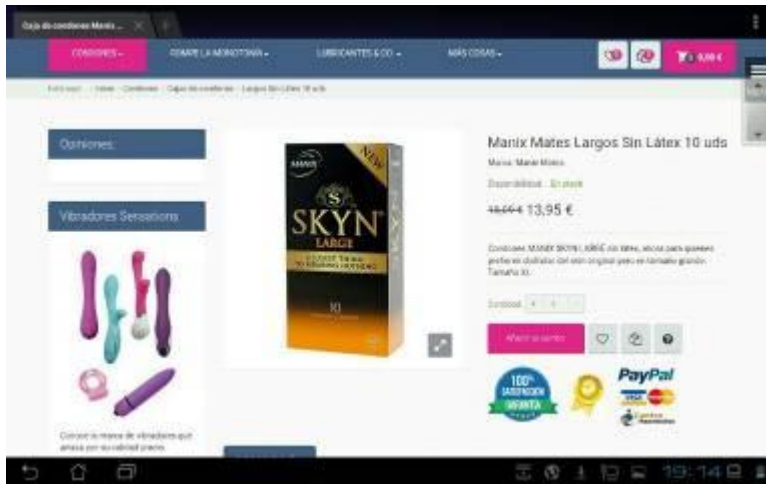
Caja de condones Manix...

CONDONES ▾ ROMPE LA MONOTONÍA ▾ LUBRICANTES & CO. ▾ MÁS COSAS ▾

0,00 €

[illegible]

Opiniones

Vibradores Sensations

Conoce la marca de vibradores que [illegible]

MANIX

NEW

SKYN

LARGE

10

Manix Mates Largos Sin Látex 10 uds

Marca: Manix Mates

Disponibilidad: En stock

16,00 € 13,95 €

Condones MANIX SKYN LARGE sin látex, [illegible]

Cantidad

Añadir al carrito

100% SATISFACCIÓN GARANTIA

PayPal

VISA

19:14